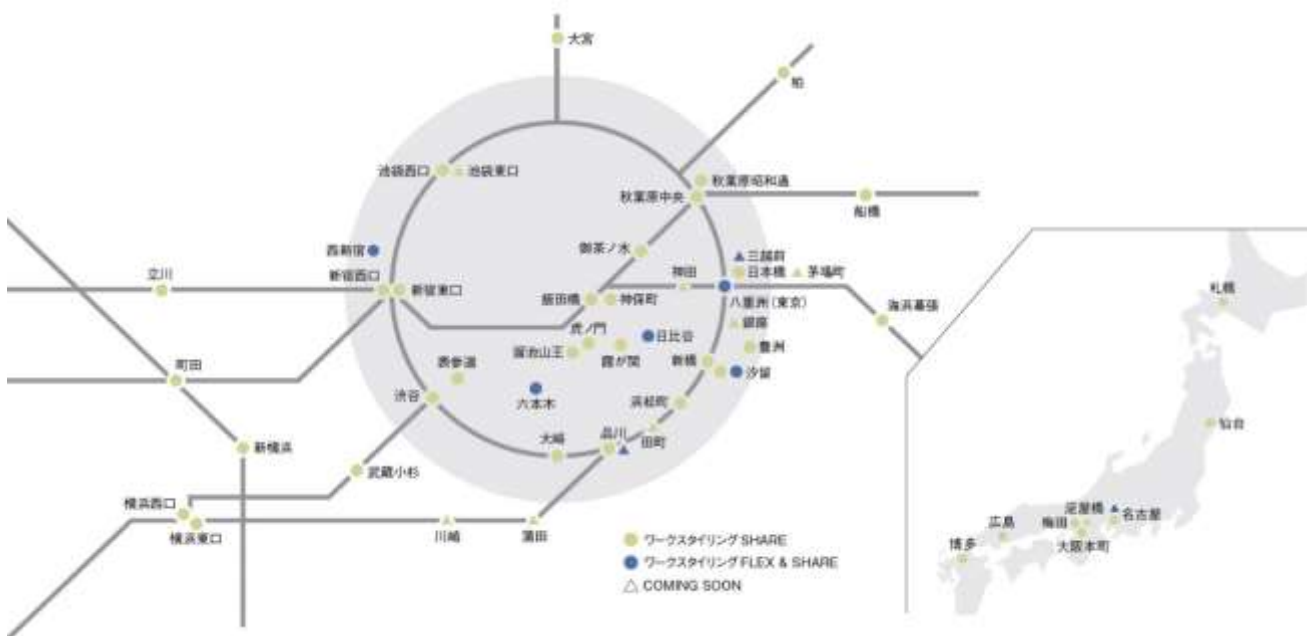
大宮
柏
池袋西口
池袋東口
秋葉原昭和通
秋葉原中央
船橋
西新宿
御茶ノ水
三越前
日本橋
茅場町
立川
新宿西口
新宿東口
神田
飯田橋
神保町
八重洲（東京）
海浜幕張
銀座
虎ノ門
日比谷
溜池山王
霞が関
豊洲
町田
表参道
新橋
汐留
渋谷
六本木
浜松町
新横浜
大崎
品川
田町
武蔵小杉
横浜西口
横浜東口
川崎
蒲田
ワークスタイリング SHARE
ワークスタイリング FLEX & SHARE
COMING SOON
札幌
仙台
広島
梅田
淀屋橋
名古屋
博多
大阪本町